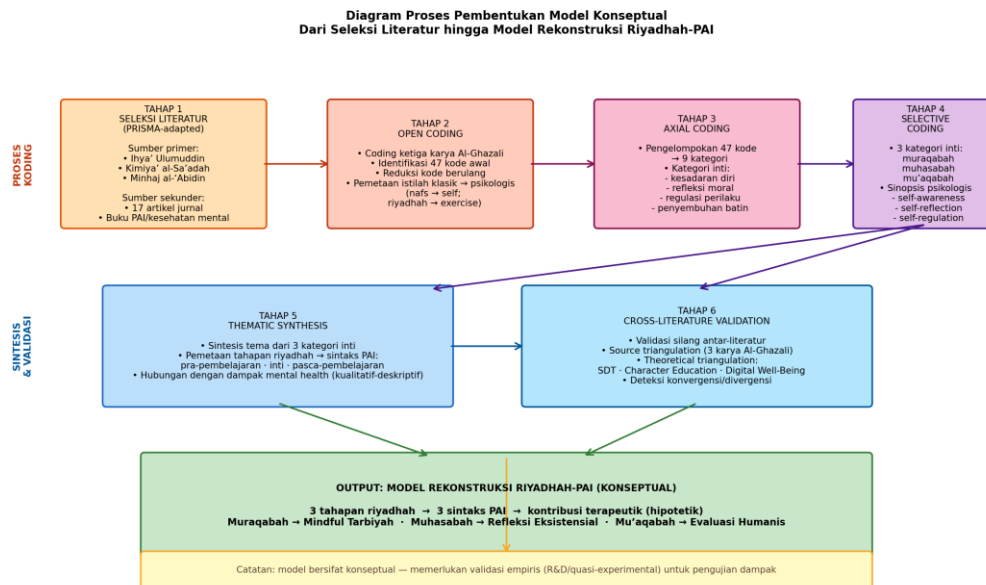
Diagram Proses Pembentukan Model Konseptual
Dari Seleksi Literatur hingga Model Rekonstruksi Riyadhah-PAI

PROSES KODING

TAHAP 1
SELEKSI LITERATUR
(PRISMA-adapted)

Sumber primer:
• Ihya' Ulumuddin
• Kimiya' al-Sa'adah
• Minhaj al-'Abidin

Sumber sekunder:
• 17 artikel jurnal
• Buku PAI/kesehatan mental

TAHAP 2
OPEN CODING

• Coding ketiga karya Al-Ghazali
• Identifikasi 47 kode awal
• Reduksi kode berulang
• Pemetaan istilah klasik → psikologis
(nafs → self;
riyadhah → exercise)

TAHAP 3
AXIAL CODING

• Pengelompokan 47 kode
→ 9 kategori
• Kategori inti:
- kesadaran diri
- refleksi moral
- regulasi perilaku
- penyembuhan batin

TAHAP 4
SELECTIVE
CODING

• 3 kategori inti:
muraqabah
muhasabah
mu'aqabah
• Sinopsis psikologis
- self-awareness
- self-reflection
- self-regulation

SINTESIS & VALIDASI

TAHAP 5
THEMATIC SYNTHESIS

• Sintesis tema dari 3 kategori inti
• Pemetaan tahapan riyadhah → sintaks PAI:
pra-pembelajaran · inti · pasca-pembelajaran
• Hubungan dengan dampak mental health (kualitatif-deskriptif)

TAHAP 6
CROSS-LITERATURE VALIDATION

• Validasi silang antar-literatur
• Source triangulation (3 karya Al-Ghazali)
• Theoretical triangulation:
SDT · Character Education · Digital Well-Being
• Deteksi konvergensi/divergensi

OUTPUT: MODEL REKONSTRUKSI RIYADHAH-PAI (KONSEPTUAL)

3 tahapan riyadhah → 3 sintaks PAI → kontribusi terapeutik (hipotetik)
Muraqabah → Mindful Tarbiyah · Muhasabah → Refleksi Eksistensial · Mu'aqabah → Evaluasi Humanis

Catatan: model bersifat konseptual — memerlukan validasi empiris (R&D/quasi-experimental) untuk pengujian dampak